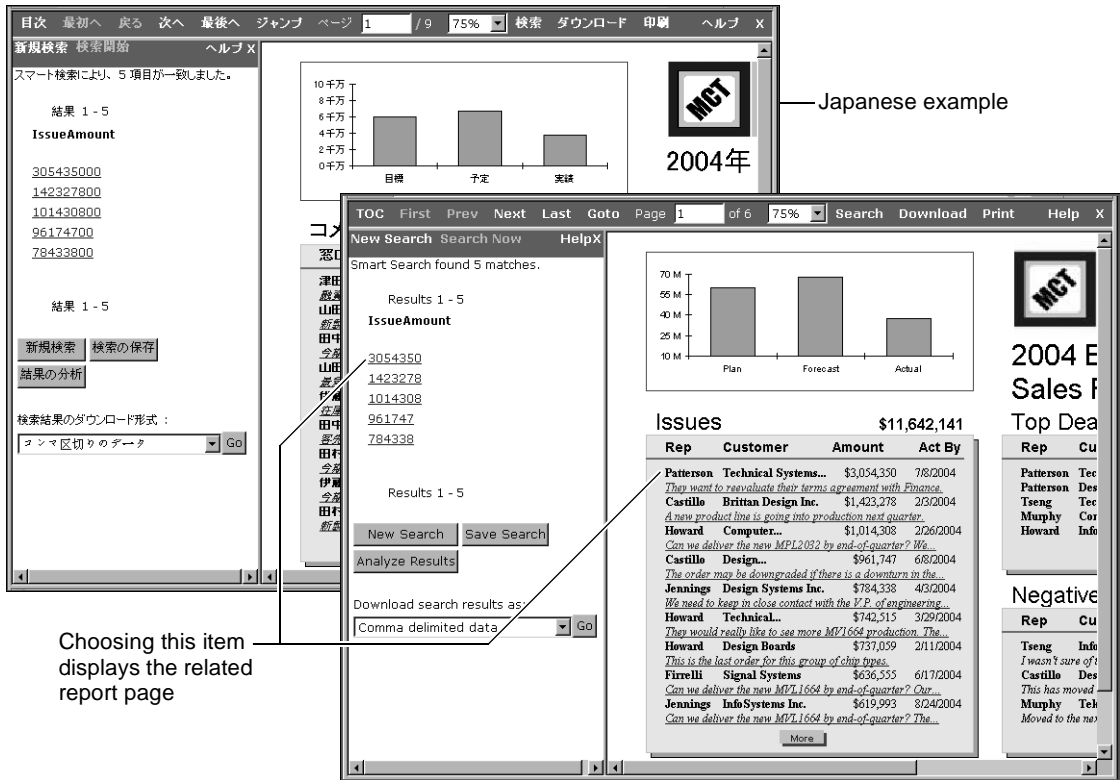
目次 最初へ 戻る 次へ 最後へ ジャンプ ページ 1 / 9 75% 検索 ダウンロード 印刷 ヘルプ X

新規検索 検索開始 ヘルプ X

スマート検索により、5 項目が一致しました。

結果 1 - 5

IssueAmount

305435000
142327800
101430800
96174700
78433800

結果 1 - 5

新規検索 検索の保存

結果の分析

検索結果のダウンロード形式：

コンマ区切りのデータ Go

10 千万
8 千万
6 千万
4 千万
2 千万
0 千万

目標 予定 実績

2004年

コメ

窓口

津田
山田
田中
山田
伊藤
田中
田村
伊藤
田村

Japanese example

TOC First Prev Next Last Goto Page 1 of 6 75% Search Download Print Help X

New Search Search Now HelpX

Smart Search found 5 matches.

Results 1 - 5

IssueAmount

3054350
1423278
1014308
961747
784338

Results 1 - 5

New Search Save Search

Analyze Results

Download search results as:

Comma delimited data Go

70 M
55 M
40 M
25 M
10 M

Plan Forecast Actual

2004 E
Sales F

Issues $11,642,141

| Rep | Customer | Amount | Act By |
|---|---|---|---|
| Patterson | Technical Systems... | $3,054,350 | 7/8/2004 |
| They want to reevaluate their terms agreement with Finance. | | | |
| Castillo | Brittan Design Inc. | $1,423,278 | 2/3/2004 |
| A new product line is going into production next quarter. | | | |
| Howard | Computer... | $1,014,308 | 2/26/2004 |
| Can we deliver the new MPL2032 by end-of-quarter? We... | | | |
| Castillo | Design... | $961,747 | 6/8/2004 |
| The order may be downgraded if there is a downturn in the... | | | |
| Jennings | Design Systems Inc. | $784,338 | 4/3/2004 |
| We need to keep in close contact with the V.P. of engineering... | | | |
| Howard | Technical... | $742,515 | 3/29/2004 |
| They would really like to see more MV1664 production. The... | | | |
| Howard | Design Boards | $737,059 | 2/11/2004 |
| This is the last order for this group of chip types. | | | |
| Firrelli | Signal Systems | $636,555 | 6/17/2004 |
| Can we deliver the new MVL1664 by end-of-quarter? Our... | | | |
| Jennings | InfoSystems Inc. | $619,993 | 8/24/2004 |
| Can we deliver the new MVL1664 by end-of-quarter? The... | | | |

More

Top Dea

| Rep | Cu |
|---|---|
| Patterson | Tec |
| Patterson | Des |
| Tseng | Tec |
| Murphy | Cor |
| Howard | Info |

Negative

| Rep | Cu |
|---|---|
| Tseng | Info |
| I wasn't sure of t | |
| Castillo | Des |
| This has moved | |
| Murphy | Tek |
| Moved to the ne | |

Choosing this item displays the related report page